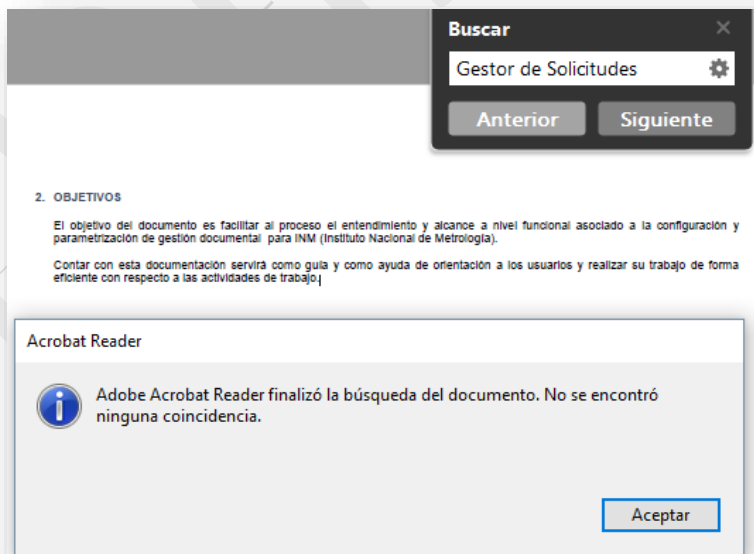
Buscar

Gestor de Solicitudes

Anterior Siguiente

2. OBJETIVOS

El objetivo del documento es facilitar al proceso el entendimiento y alcance a nivel funcional asociado a la configuración y parametrización de gestión documental para INM (Instituto Nacional de Metrología).

Contar con esta documentación servirá como guía y como ayuda de orientación a los usuarios y realizar su trabajo de forma eficiente con respecto a las actividades de trabajo.

Acrobat Reader

Adobe Acrobat Reader finalizó la búsqueda del documento. No se encontró ninguna coincidencia.

Aceptar